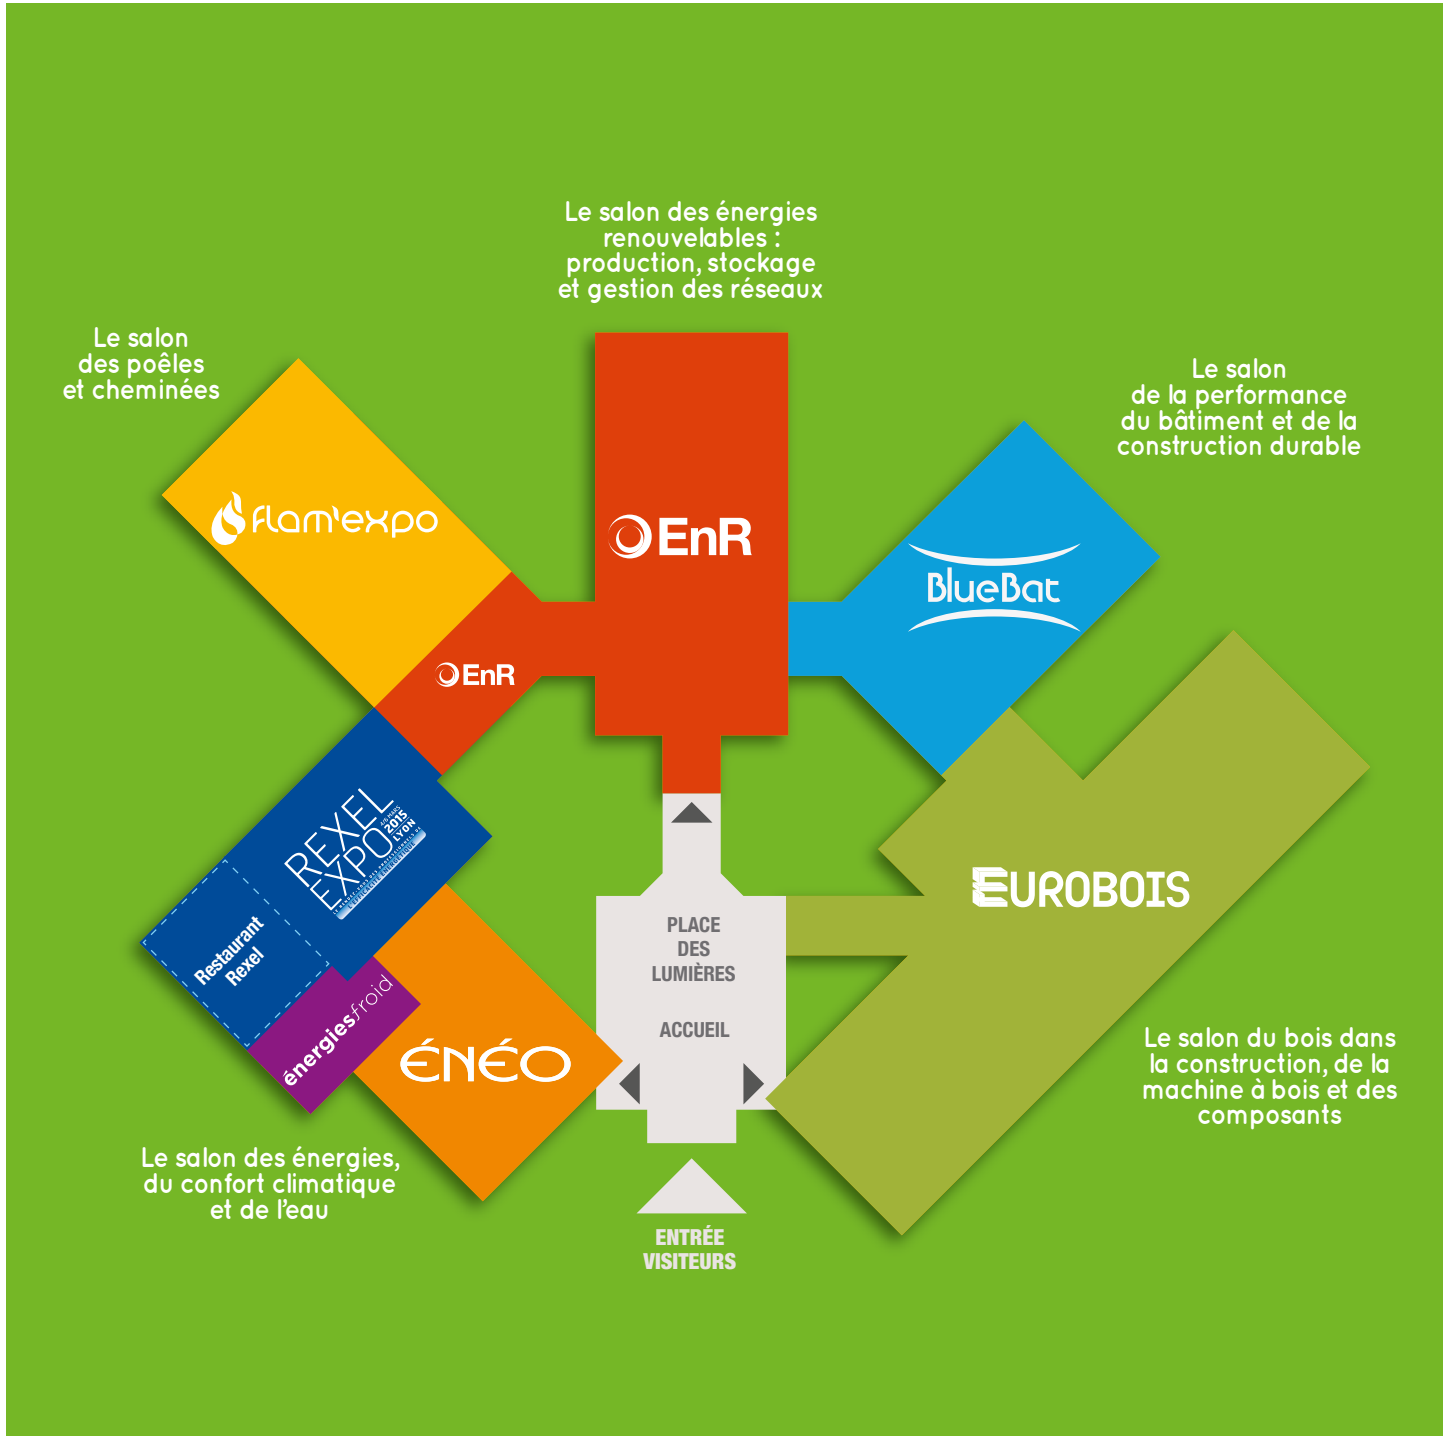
Le salon des énergies renouvelables : production, stockage et gestion des réseaux

Le salon des poêles et cheminées

Le salon de la performance du bâtiment et de la construction durable

flam'expo

EnR

BlueBat

EnR

REXEL EXPO 2015 LYON

Restaurant Rexel

énergiesfroid

ÉNÉO

PLACE DES LUMIÈRES

ACCUEIL

EUROBOIS

Le salon du bois dans la construction, de la machine à bois et des composants

Le salon des énergies, du confort climatique et de l'eau

ENTRÉE VISITEURS